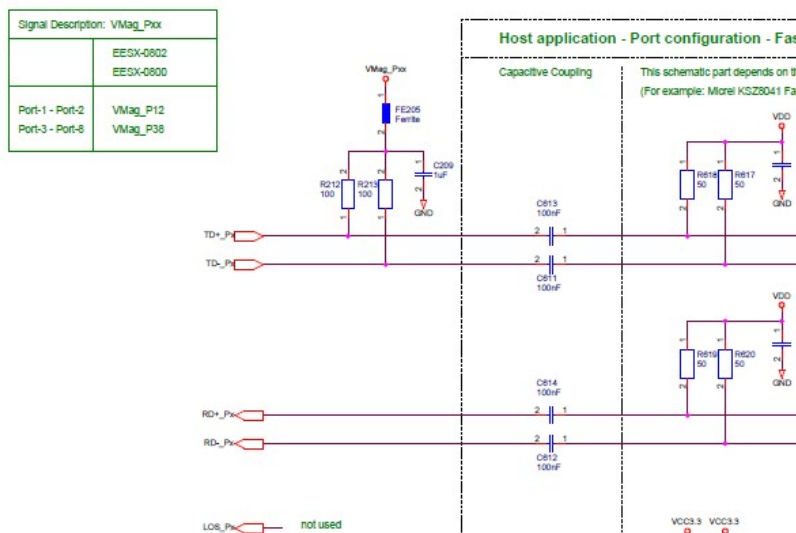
| Signal Description: VMag_Pxx | |
|---|---|
| | EESX-0802 EESX-0800 |
| Port-1 - Port-2 Port-3 - Port-8 | VMag_P12 VMag_P38 |

Host application - Port configuration - Fas

Capacitive Coupling

This schematic part depends on th

(For example: Micrel KSZ8041 Fa

VMag_Pxx

FE205 Ferrite

C209 1uF

GND

R212 100

R213 100

TD+_Px

TD-_Px

C613 100nF

C611 100nF

VDD

R618 50

R617 50

GND

VDD

R619 50

R620 50

GND

C614 100nF

C612 100nF

RD+_Px

RD-_Px

LOS_Px

not used

VCC3.3 VCC3.3